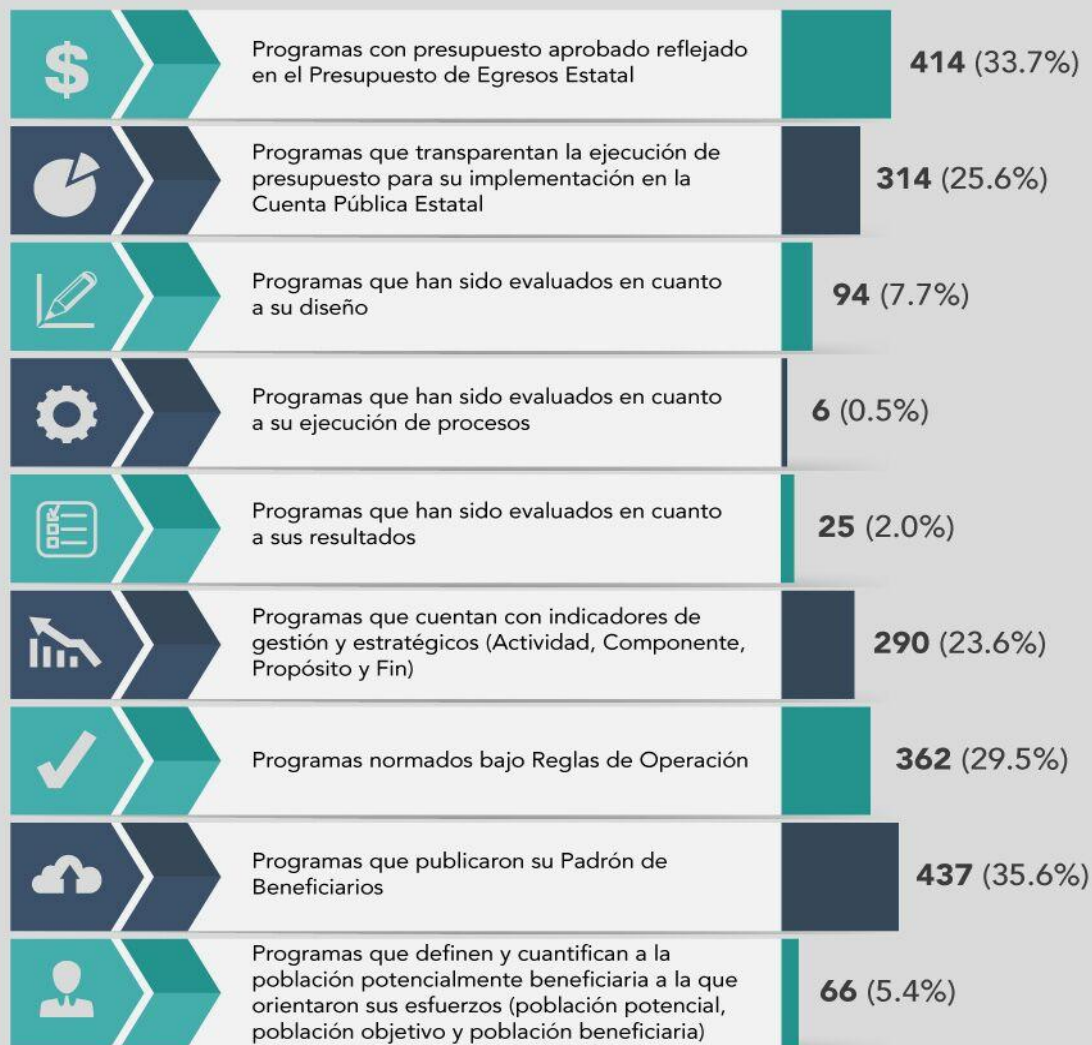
$

Programas con presupuesto aprobado reflejado en el Presupuesto de Egresos Estatal

**414** (33.7%)

Programas que transparentan la ejecución de presupuesto para su implementación en la Cuenta Pública Estatal

**314** (25.6%)

Programas que han sido evaluados en cuanto a su diseño

**94** (7.7%)

Programas que han sido evaluados en cuanto a su ejecución de procesos

**6** (0.5%)

Programas que han sido evaluados en cuanto a sus resultados

**25** (2.0%)

Programas que cuentan con indicadores de gestión y estratégicos (Actividad, Componente, Propósito y Fin)

**290** (23.6%)

Programas normados bajo Reglas de Operación

**362** (29.5%)

Programas que publicaron su Padrón de Beneficiarios

**437** (35.6%)

Programas que definen y cuantifican a la población potencialmente beneficiaria a la que orientaron sus esfuerzos (población potencial, población objetivo y población beneficiaria)

**66** (5.4%)